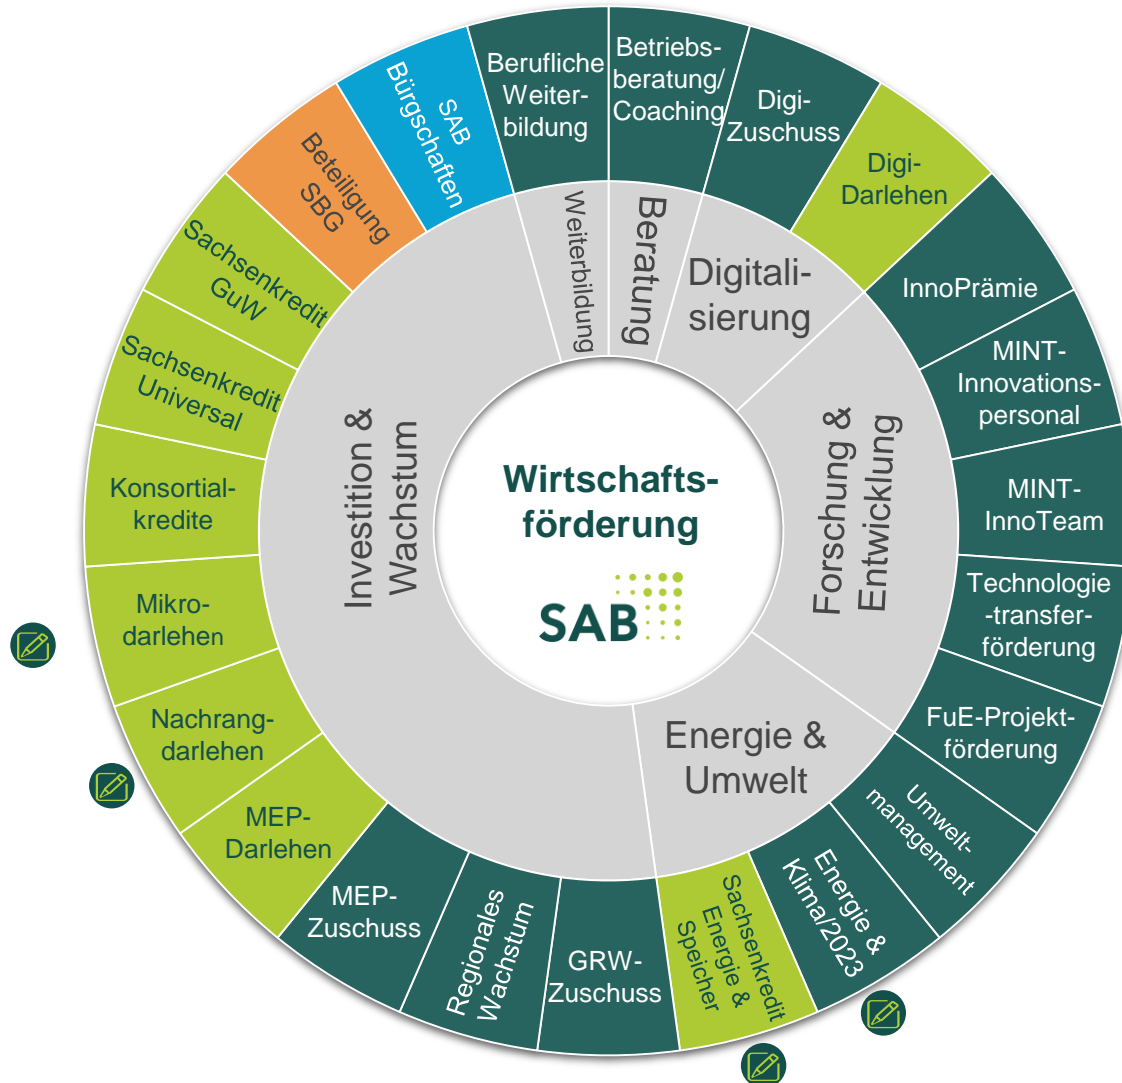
Wirtschaftsförderung

SAB

Investition & Wachstum

Weiterbildung

Beratung

Digitalisierung

Forschung & Entwicklung

Energie & Umwelt

Berufliche Weiterbildung

Betriebsberatung/ Coaching

Digi-Zuschuss

Digi-Darlehen

InnoPrämie

MINT-Innovationspersonal

MINT-InnoTeam

Technologie-transferförderung

FuE-Projektförderung

Umweltmanagement

Energie & Klima/2023

Sachsenkredit Energie & Speicher

GRW-Zuschuss

Regionales Wachstum

MEP-Zuschuss

MEP-Darlehen

Nachrangdarlehen

Mikrodarlehen

Konsortialkredite

Sachsenkredit Universal

Sachsenkredit GuW

Beteiligung SBG

SAB Bürgschaften